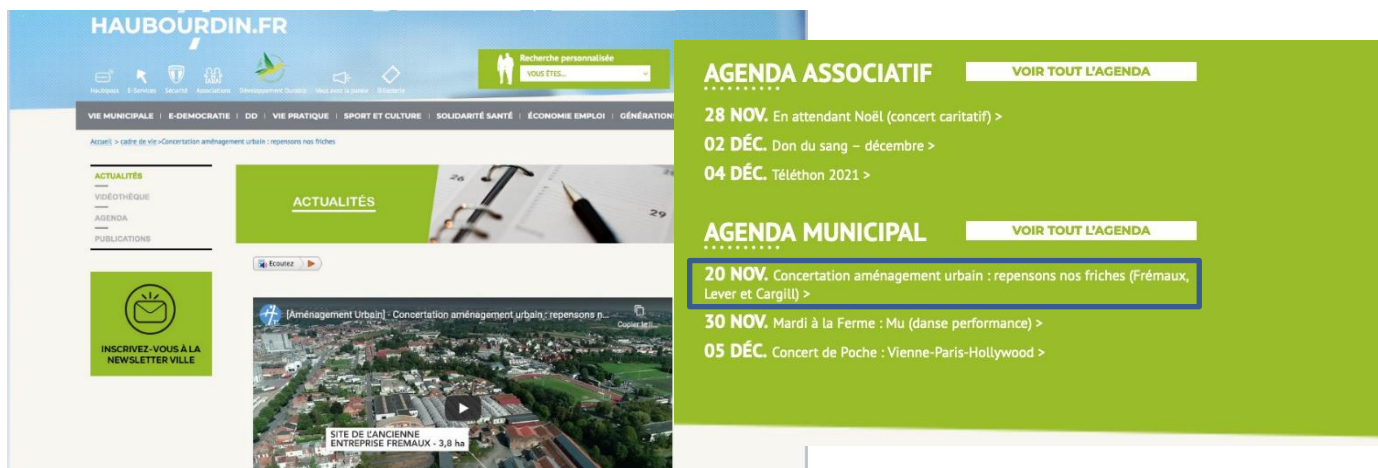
HAUBOURDIN.FR

Haubipass E-Services Sécurité Associations Développement Durable Vous avez la parole Billetterie

Recherche personnalisée
VOUS ÊTES...

VIE MUNICIPALE | E-DEMOCRATIE | DD | VIE PRATIQUE | SPORT ET CULTURE | SOLIDARITÉ SANTÉ | ÉCONOMIE EMPLOI | GÉNÉRATIONS

Accueil > cadre de vie >Concertation aménagement urbain : repensons nos friches

ACTUALITÉS
VIDÉOTHÈQUE
AGENDA
PUBLICATIONS

ACTUALITÉS

Ecoutez

INSCRIVEZ-VOUS À LA NEWSLETTER VILLE

[Aménagement Urbain] - Concertation aménagement urbain : repensons n...
Copier le li...

SITE DE L'ANCIENNE ENTREPRISE FRÉMAUX - 3,8 ha

AGENDA ASSOCIATIF
VOIR TOUT L'AGENDA

28 NOV. En attendant Noël (concert caritatif) >
02 DÉC. Don du sang – décembre >
04 DÉC. Téléthon 2021 >

AGENDA MUNICIPAL
VOIR TOUT L'AGENDA

20 NOV. Concertation aménagement urbain : repensons nos friches (Frémaux, Lever et Cargill) >
30 NOV. Mardi à la Ferme : Mu (danse performance) >
05 DÉC. Concert de Poche : Vienne-Paris-Hollywood >